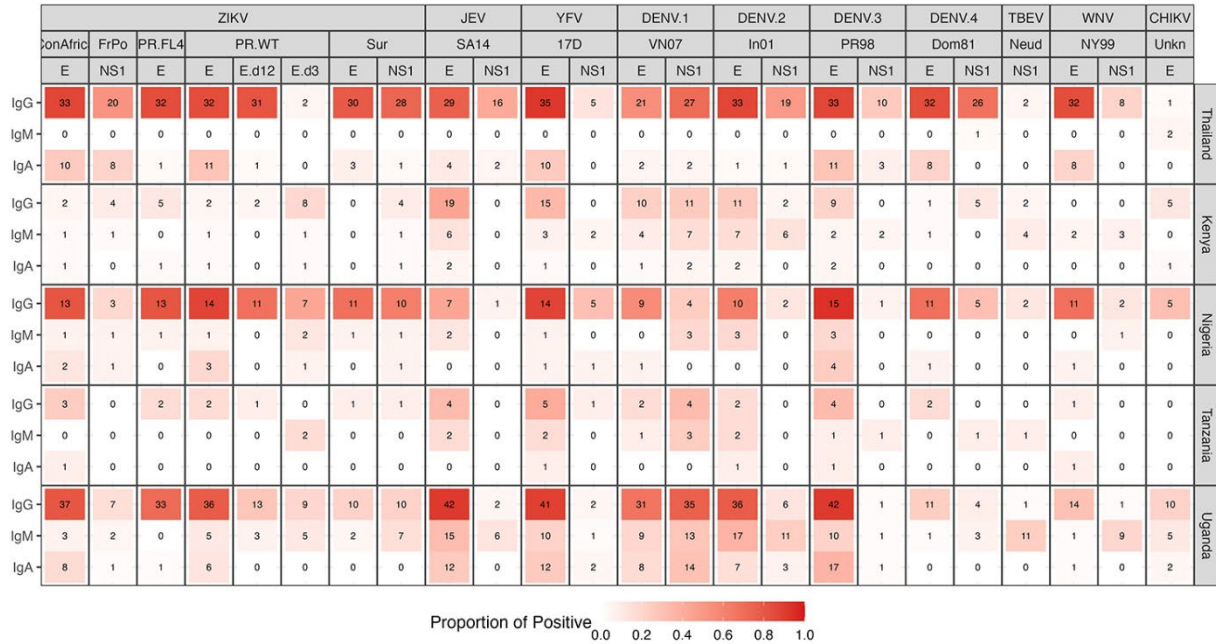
| | ZIKV | | | | | | | | JEV | | YFV | | DENV.1 | | DENV.2 | | DENV.3 | | DENV.4 | | TBEV | WNV | | CHIKV | |
|---|---|---|---|---|---|---|---|---|---|---|---|---|---|---|---|---|---|---|---|---|---|---|---|---|---|
| | ConAfric | FrPo | PR.FL4 | PR.WT | | | Sur | | SA14 | | 17D | | VN07 | | In01 | | PR98 | | Dom81 | | Neud | NY99 | | Unkn | |
| | E | NS1 | E | E | E.d12 | E.d3 | E | NS1 | E | NS1 | E | NS1 | E | NS1 | E | NS1 | E | NS1 | E | NS1 | NS1 | E | NS1 | E | |
| IgG | 33 | 20 | 32 | 32 | 31 | 2 | 30 | 28 | 29 | 16 | 35 | 5 | 21 | 27 | 33 | 19 | 33 | 10 | 32 | 26 | 2 | 32 | 8 | 1 | Thailand |
| IgM | 0 | 0 | 0 | 0 | 0 | 0 | 0 | 0 | 0 | 0 | 0 | 0 | 0 | 0 | 0 | 0 | 0 | 0 | 0 | 1 | 0 | 0 | 0 | 2 | Thailand |
| IgA | 10 | 8 | 1 | 11 | 1 | 0 | 3 | 1 | 4 | 2 | 10 | 0 | 2 | 2 | 1 | 1 | 11 | 3 | 8 | 0 | 0 | 8 | 0 | 0 | Thailand |
| IgG | 2 | 4 | 5 | 2 | 2 | 8 | 0 | 4 | 19 | 0 | 15 | 0 | 10 | 11 | 11 | 2 | 9 | 0 | 1 | 5 | 2 | 0 | 0 | 5 | Kenya |
| IgM | 1 | 1 | 0 | 1 | 0 | 1 | 0 | 1 | 6 | 0 | 3 | 2 | 4 | 7 | 7 | 6 | 2 | 2 | 1 | 0 | 4 | 2 | 3 | 0 | Kenya |
| IgA | 1 | 0 | 1 | 1 | 0 | 1 | 0 | 1 | 2 | 0 | 1 | 0 | 1 | 2 | 2 | 0 | 2 | 0 | 0 | 0 | 0 | 0 | 0 | 1 | Kenya |
| IgG | 13 | 3 | 13 | 14 | 11 | 7 | 11 | 10 | 7 | 1 | 14 | 5 | 9 | 4 | 10 | 2 | 15 | 1 | 11 | 5 | 2 | 11 | 2 | 5 | Nigeria |
| IgM | 1 | 1 | 1 | 1 | 0 | 2 | 1 | 1 | 2 | 0 | 1 | 0 | 0 | 3 | 3 | 0 | 3 | 0 | 0 | 0 | 0 | 0 | 1 | 0 | Nigeria |
| IgA | 2 | 1 | 0 | 3 | 0 | 1 | 0 | 1 | 0 | 0 | 1 | 1 | 1 | 0 | 0 | 0 | 4 | 0 | 1 | 0 | 0 | 1 | 0 | 0 | Nigeria |
| IgG | 3 | 0 | 2 | 2 | 1 | 0 | 1 | 1 | 4 | 0 | 5 | 1 | 2 | 4 | 2 | 0 | 4 | 0 | 2 | 0 | 0 | 1 | 0 | 0 | Tanzania |
| IgM | 0 | 0 | 0 | 0 | 0 | 2 | 0 | 0 | 2 | 0 | 2 | 0 | 1 | 3 | 2 | 0 | 1 | 1 | 0 | 1 | 1 | 0 | 0 | 0 | Tanzania |
| IgA | 1 | 0 | 0 | 0 | 0 | 0 | 0 | 0 | 0 | 0 | 1 | 0 | 0 | 0 | 1 | 0 | 1 | 0 | 0 | 0 | 0 | 1 | 0 | 0 | Tanzania |
| IgG | 37 | 7 | 33 | 36 | 13 | 9 | 10 | 10 | 42 | 2 | 41 | 2 | 31 | 35 | 36 | 6 | 42 | 1 | 11 | 4 | 1 | 14 | 1 | 10 | Uganda |
| IgM | 3 | 2 | 0 | 5 | 3 | 5 | 2 | 7 | 15 | 6 | 10 | 1 | 9 | 13 | 17 | 11 | 10 | 1 | 1 | 3 | 11 | 1 | 9 | 5 | Uganda |
| IgA | 8 | 1 | 1 | 6 | 0 | 0 | 0 | 0 | 12 | 0 | 12 | 2 | 8 | 14 | 7 | 3 | 17 | 1 | 0 | 0 | 0 | 1 | 0 | 2 | Uganda |

Proportion of Positive 0.0 0.2 0.4 0.6 0.8 1.0